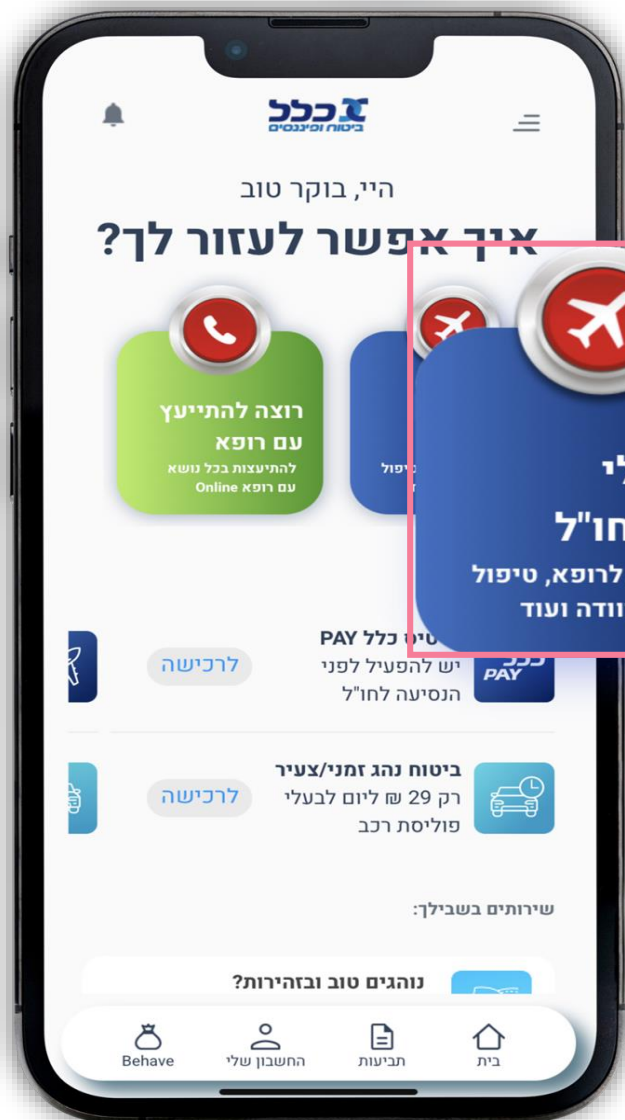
כלל
ביטוח ופיננסים

היי, בוקר טוב
איך אפשר לעזור לך?

רוצה להתייעץ עם רופא
להתייעצות בכל נושא עם רופא Online

טיפול

לי
חו"ל
לרופא, טיפול
וודה ועוד

כלל PAY
טיס כלל PAY
יש להפעיל לפני הנסיעה לחו"ל
לרכישה

ביטוח נהג זמני/צעיר
רק 29 ₪ ליום לבעלי פוליסת רכב
לרכישה

שירותים בשבילך:

נוהגים טוב ובזהירות?

Behave
החשבון שלי
תביעות
בית